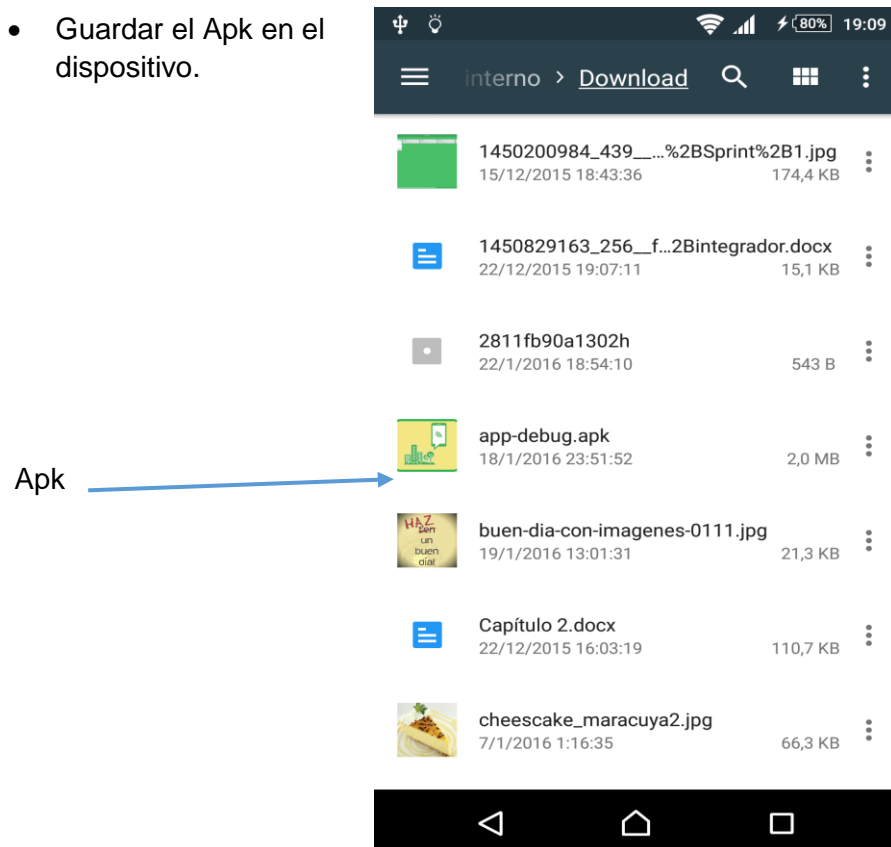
• Guardar el Apk en el dispositivo.

80% 19:09

interno > Download

1450200984_439__...%2BSprint%2B1.jpg
15/12/2015 18:43:36 174,4 KB

1450829163_256__f...2Bintegrador.docx
22/12/2015 19:07:11 15,1 KB

2811fb90a1302h
22/1/2016 18:54:10 543 B

app-debug.apk
18/1/2016 23:51:52 2,0 MB

Apk

HAZ zen un buen dia!

buen-dia-con-imagenes-0111.jpg
19/1/2016 13:01:31 21,3 KB

Capítulo 2.docx
22/12/2015 16:03:19 110,7 KB

cheescake_maracuya2.jpg
7/1/2016 1:16:35 66,3 KB